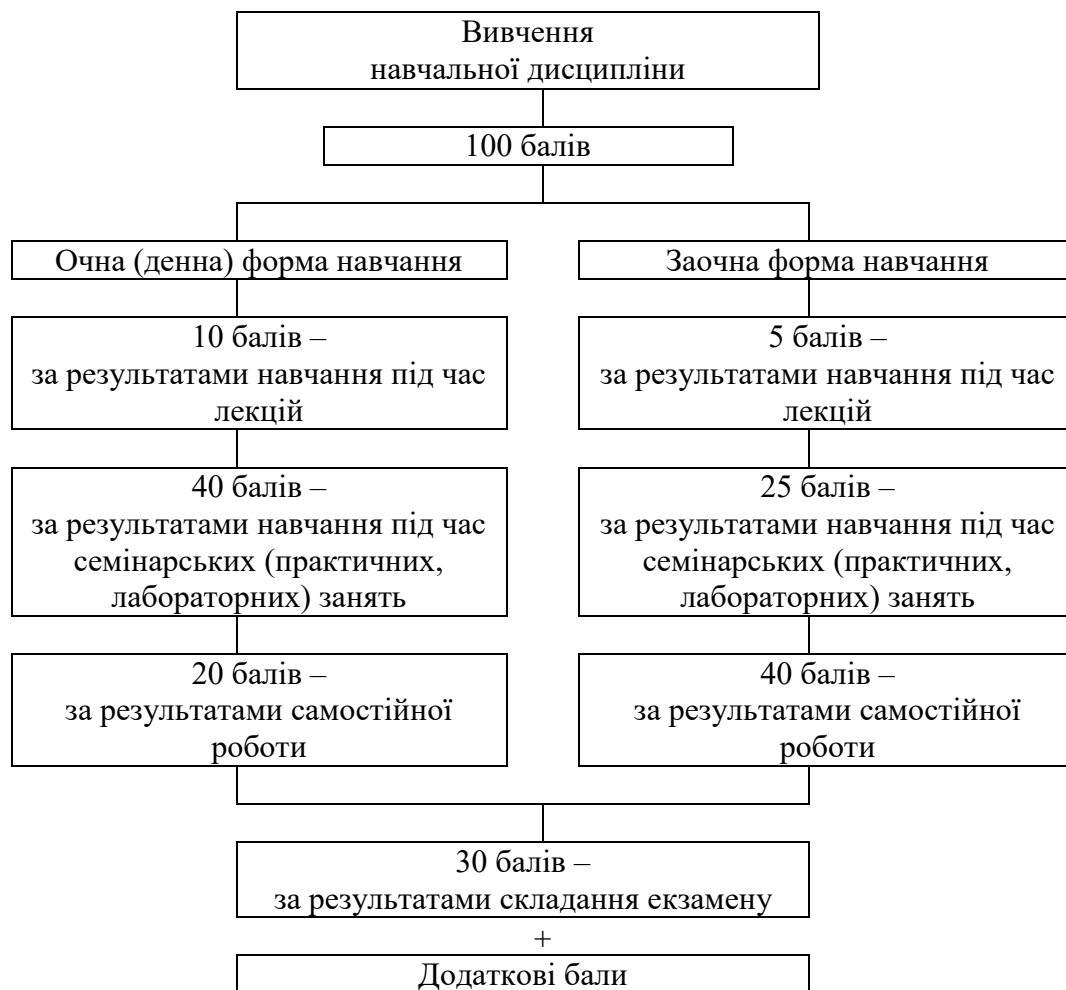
Вивчення навчальної дисципліни

100 балів

Очна (денна) форма навчання

10 балів – за результатами навчання під час лекцій

40 балів – за результатами навчання під час семінарських (практичних, лабораторних) занять

20 балів – за результатами самостійної роботи

Заочна форма навчання

5 балів – за результатами навчання під час лекцій

25 балів – за результатами навчання під час семінарських (практичних, лабораторних) занять

40 балів – за результатами самостійної роботи

30 балів – за результатами складання екзамену

+

Додаткові бали